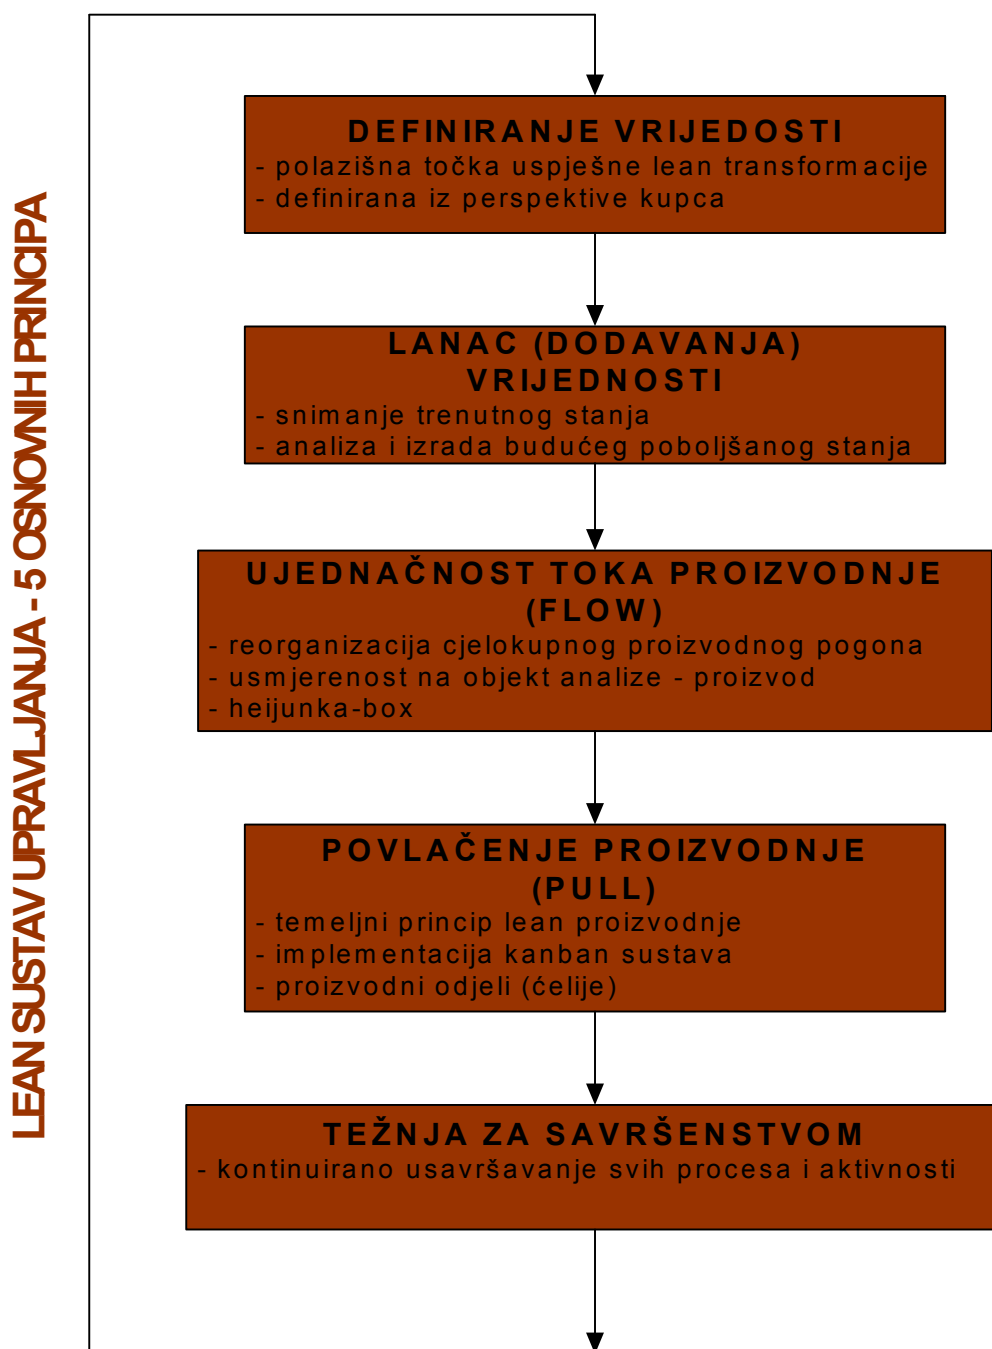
LEAN SUSTAV UPRAVLJANJA - 5 OSNOVNIH PRINCIPA

DEFINIRANJE VRIJEDOSTI
- polazišna točka uspješne lean transformacije
- definirana iz perspektive kupca

LANAC (DODAVANJA) VRIJEDNOSTI
- snimanje trenutnog stanja
- analiza i izrada budućeg poboljšanog stanja

UJEDNAČNOST TOKA PROIZVODNJE (FLOW)
- reorganizacija cjelokupnog proizvodnog pogona
- usmjerenost na objekt analize - proizvod
- heijunka-box

POVLAČENJE PROIZVODNJE (PULL)
- temeljni princip lean proizvodnje
- implementacija kanban sustava
- proizvodni odjeli (ćelije)

TEŽNJA ZA SAVRŠENSTVOM
- kontinuirano usavršavanje svih procesa i aktivnosti